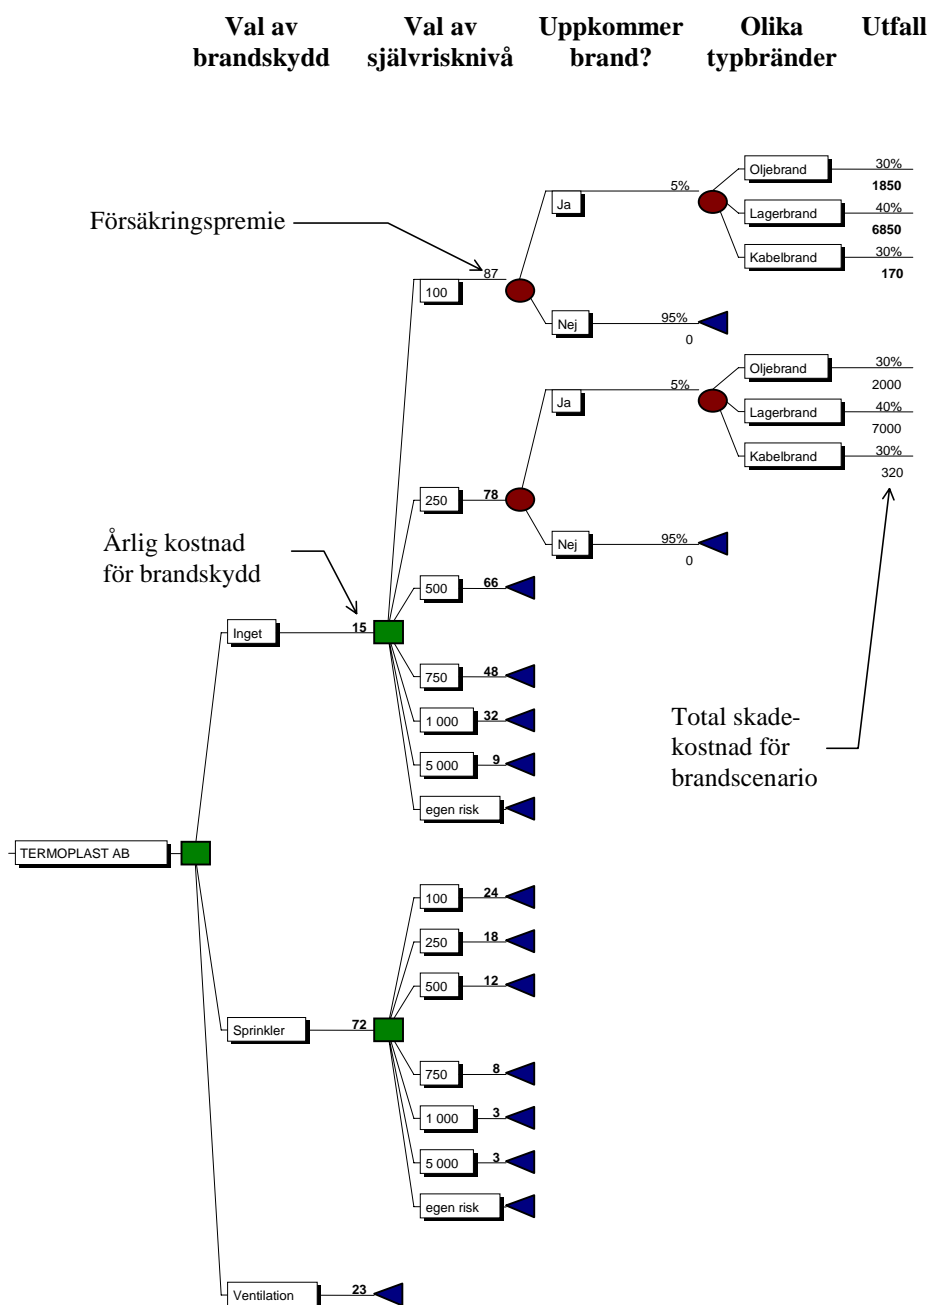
Val av brandskydd | Val av självrisknivå | Uppkommer brand? | Olika typbränder | Utfall

Försäkringspremie

87
100
Ja
5%
Oljebrand 30% 1850
Lagerbrand 40% 6850
Kabelbrand 30% 170
Nej
95%
0

250
78
Ja
5%
Oljebrand 30% 2000
Lagerbrand 40% 7000
Kabelbrand 30% 320
Nej
95%
0

Årlig kostnad för brandskydd

500 66
Inget 15
750 48
1 000 32
5 000 9
egen risk

Total skadekostnad för brandscenario

TERMOPLAST AB

100 24
250 18
500 12
Sprinkler 72
750 8
1 000 3
5 000 3
egen risk

Ventilation 23